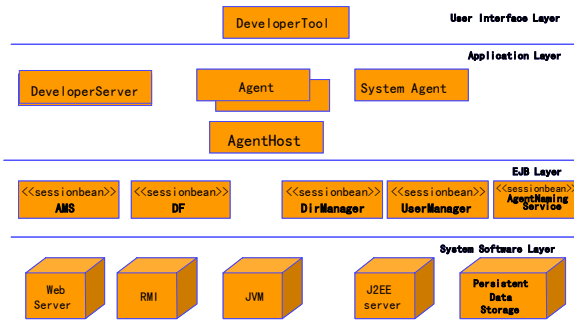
DeveloperTool

User Interface Layer

Application Layer

DeveloperServer

Agent

System Agent

AgentHost

EJB Layer

<<sessionbean>>
AMS

<<sessionbean>>
DF

<<sessionbean>>
DirManager

<<sessionbean>>
UserManager

<<sessionbean>>
AgentNaming Service

System Software Layer

Web Server

RMI

JVM

J2EE server

Persistent Data Storage